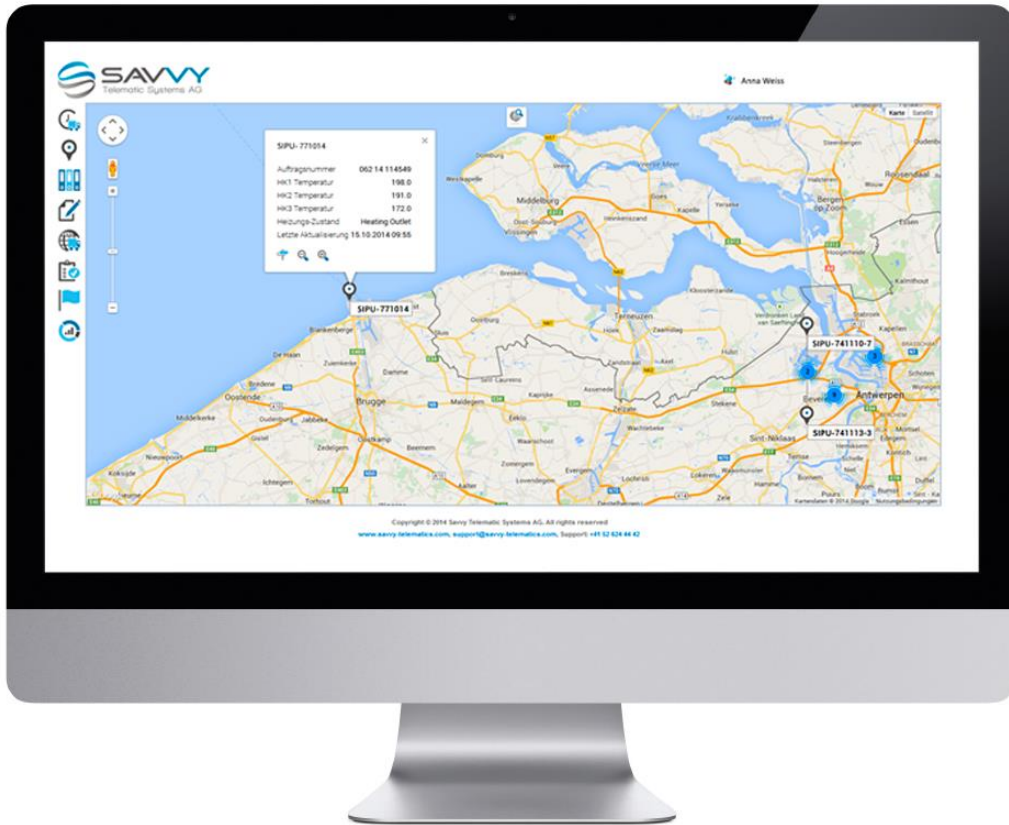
SAVVY
Telematic Systems AG

Anna Weiss

Karte Satellit

SIPU-771014
×
| | |
|---|---|
| Auftragsnummer | 062 14 114549 |
| HK1 Temperatur | 198.0 |
| HK2 Temperatur | 191.0 |
| HK3 Temperatur | 172.0 |
| Heizungs-Zustand | Heating Outlet |
| Letzte Aktualisierung | 15.10.2014 09:55 |

SIPU-771014
SIPU-741110-7
SIPU-741113-3

Middelburg
Vlissingen
Terneuzen
Brugge
Oostende
Blankenberge
Antwerpen
Sint-Niklaas
Bergen op Zoom
Roosendaal
Beveren
Eeklo
Zelzate
Middelkerke
Damme
Maldegem
Kapelle
Goes
Hulst
Temse
Boom
Lokeren
Kalmthout
Kapellen
Essen
Zomergem
Evergem
Wachtebeke
Stekene
Assenede
Gistel
Jabbeke
Oostkamp
Beernem
Zedelgem
Ichtegem
Torhout
Nieuwpoort
Koksijde
De Haan
Bredene
Zuienkerke
Knokke
Sluis
Breskens
Oostburg
Sint-Laureins
Kaprijke
Waarschoot
Lovendegem
Aalter
Zele
Hamme
Kruibeke
Domburg
Westkapelle
Steenbergen
Halsteren
Hoogerheide
Veere

Kartendaten © 2014 Google Nutzungsbedingungen

Copyright © 2014 Savvy Telematic Systems AG. All rights reserved
www.savvy-telematics.com, support@savvy-telematics.com, Support: +41 52 624 44 42